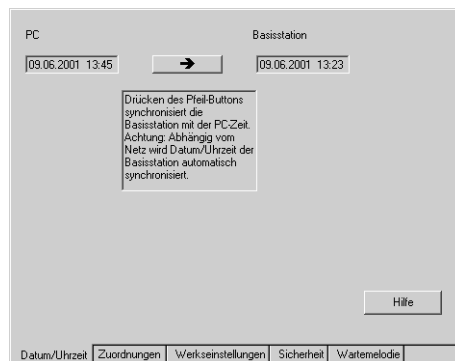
PC

Basisstation

09.06.2001 13:45

→

09.06.2001 13:23

Drücken des Pfeil-Buttons synchronisiert die Basisstation mit der PC-Zeit. Achtung: Abhängig vom Netz wird Datum/Uhrzeit der Basisstation automatisch synchronisiert.

Hilfe

Datum/Uhrzeit | Zuordnungen | Werkseinstellungen | Sicherheit | Wartemelodie